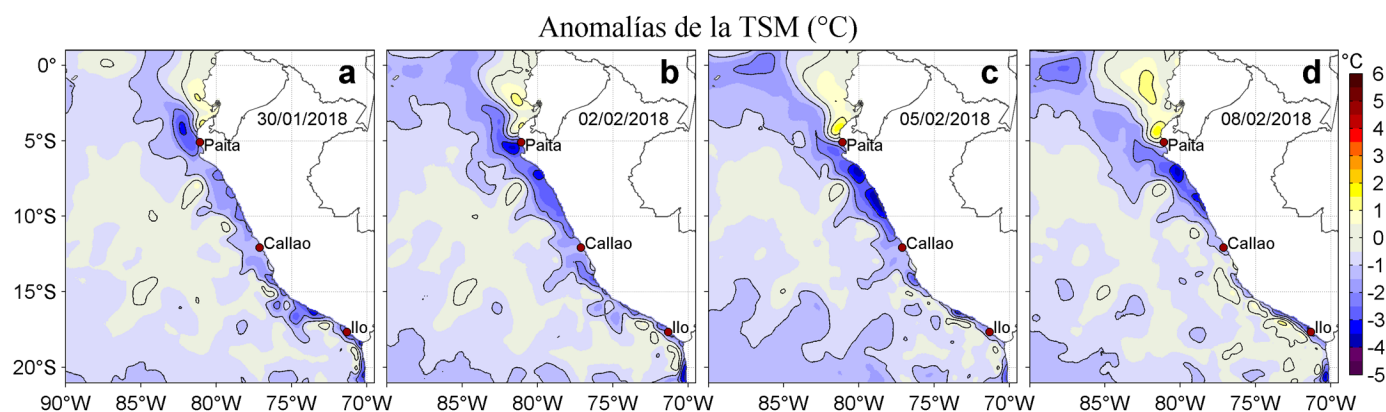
Anomalías de la TSM (°C)

0°
5°S
10°S
15°S
20°S

a
30/01/2018
Paita
Callao
Ilo

b
02/02/2018
Paita
Callao
Ilo

c
05/02/2018
Paita
Callao
Ilo

d
08/02/2018
Paita
Callao
Ilo

90°W 85°W 80°W 75°W 70°W
85°W 80°W 75°W 70°W
85°W 80°W 75°W 70°W
85°W 80°W 75°W 70°W

°C
6
5
4
3
2
1
0
-1
-2
-3
-4
-5